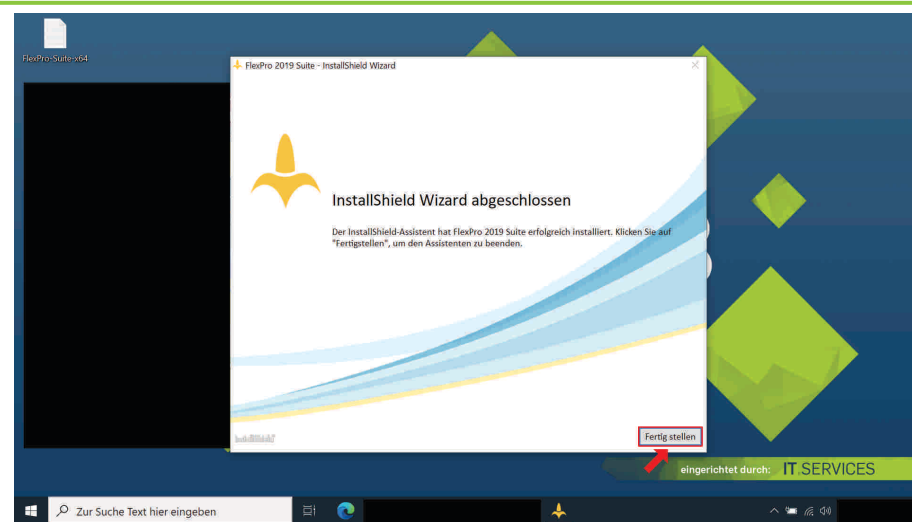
FlexPro-Suite-x64

FlexPro 2019 Suite - InstallShield Wizard

InstallShield Wizard abgeschlossen

Der InstallShield-Assistent hat FlexPro 2019 Suite erfolgreich installiert. Klicken Sie auf "Fertigstellen", um den Assistenten zu beenden.

InstallShield

Fertig stellen

eingerichtet durch: IT.SERVICES

Zur Suche Text hier eingeben